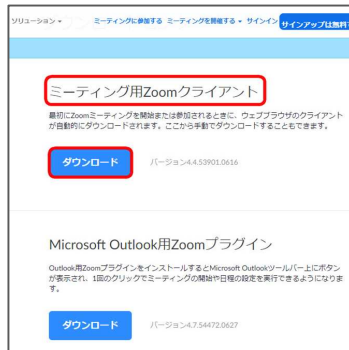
ソリューション ▾ ミーティングに参加する ミーティングを開催する ▾ サインイン サインアップは無料

ミーティング用Zoomクライアント

最初にZoomミーティングを開始または参加されるときに、ウェブブラウザのクライアントが自動的にダウンロードされます。ここから手動でダウンロードすることもできます。

ダウンロード バージョン4.4.53901.0616

Microsoft Outlook用Zoomプラグイン

Outlook用Zoomプラグインをインストールするとmicrosoft Outlookツールバー上にボタンが表示され、1回のクリックでミーティングの開始や日程の設定を実行できるようになります。

ダウンロード バージョン4.7.54472.0627